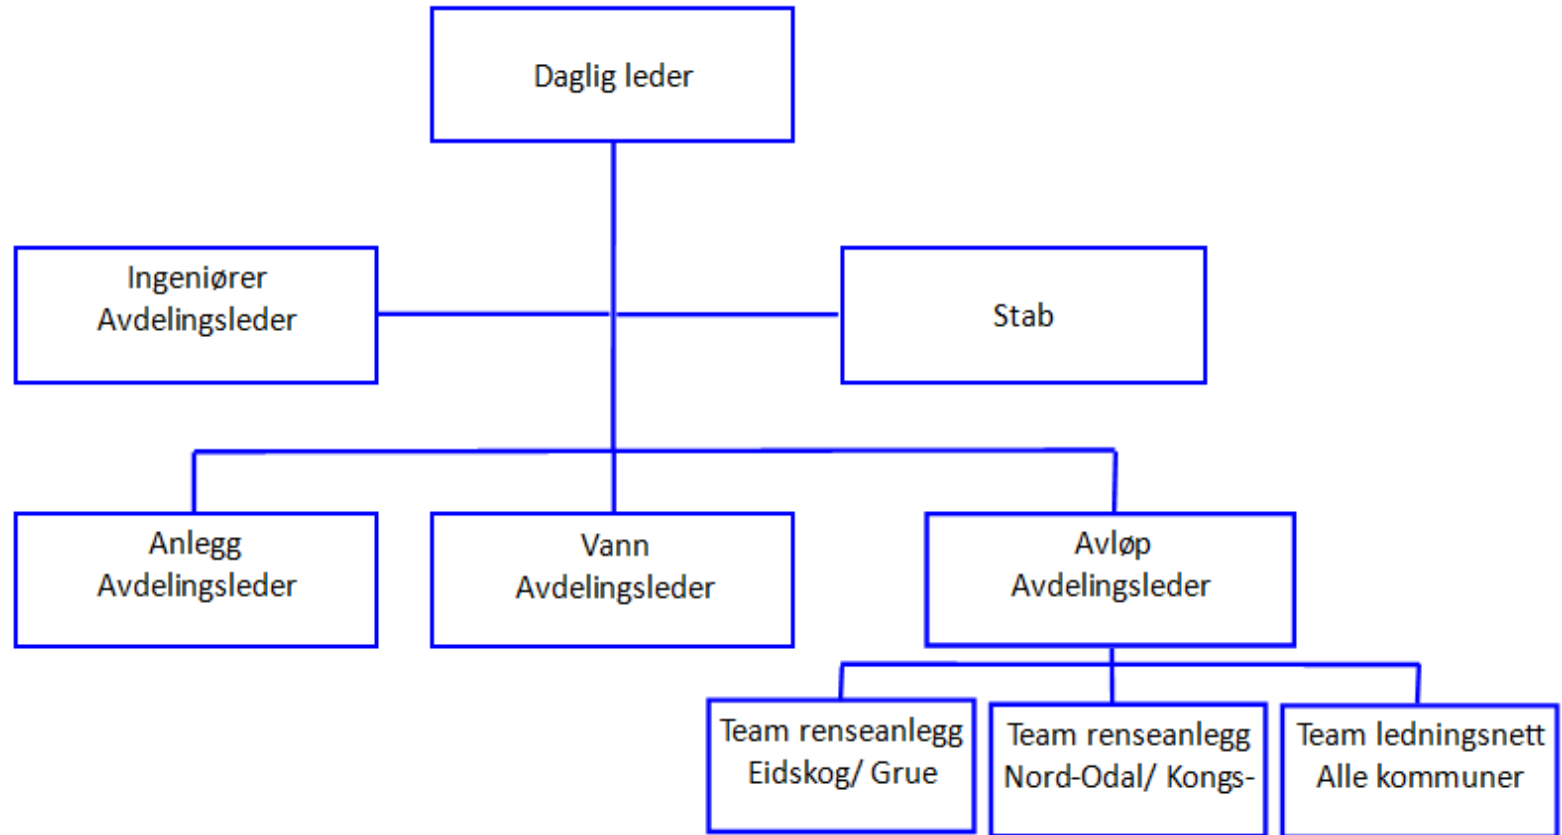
Daglig leder

Ingeniører
Avdelingsleder

Stab

Anlegg
Avdelingsleder

Vann
Avdelingsleder

Avløp
Avdelingsleder

Team renseanlegg
Eidskog/ Grue

Team renseanlegg
Nord-Odal/ Kongs-

Team ledningsnett
Alle kommuner